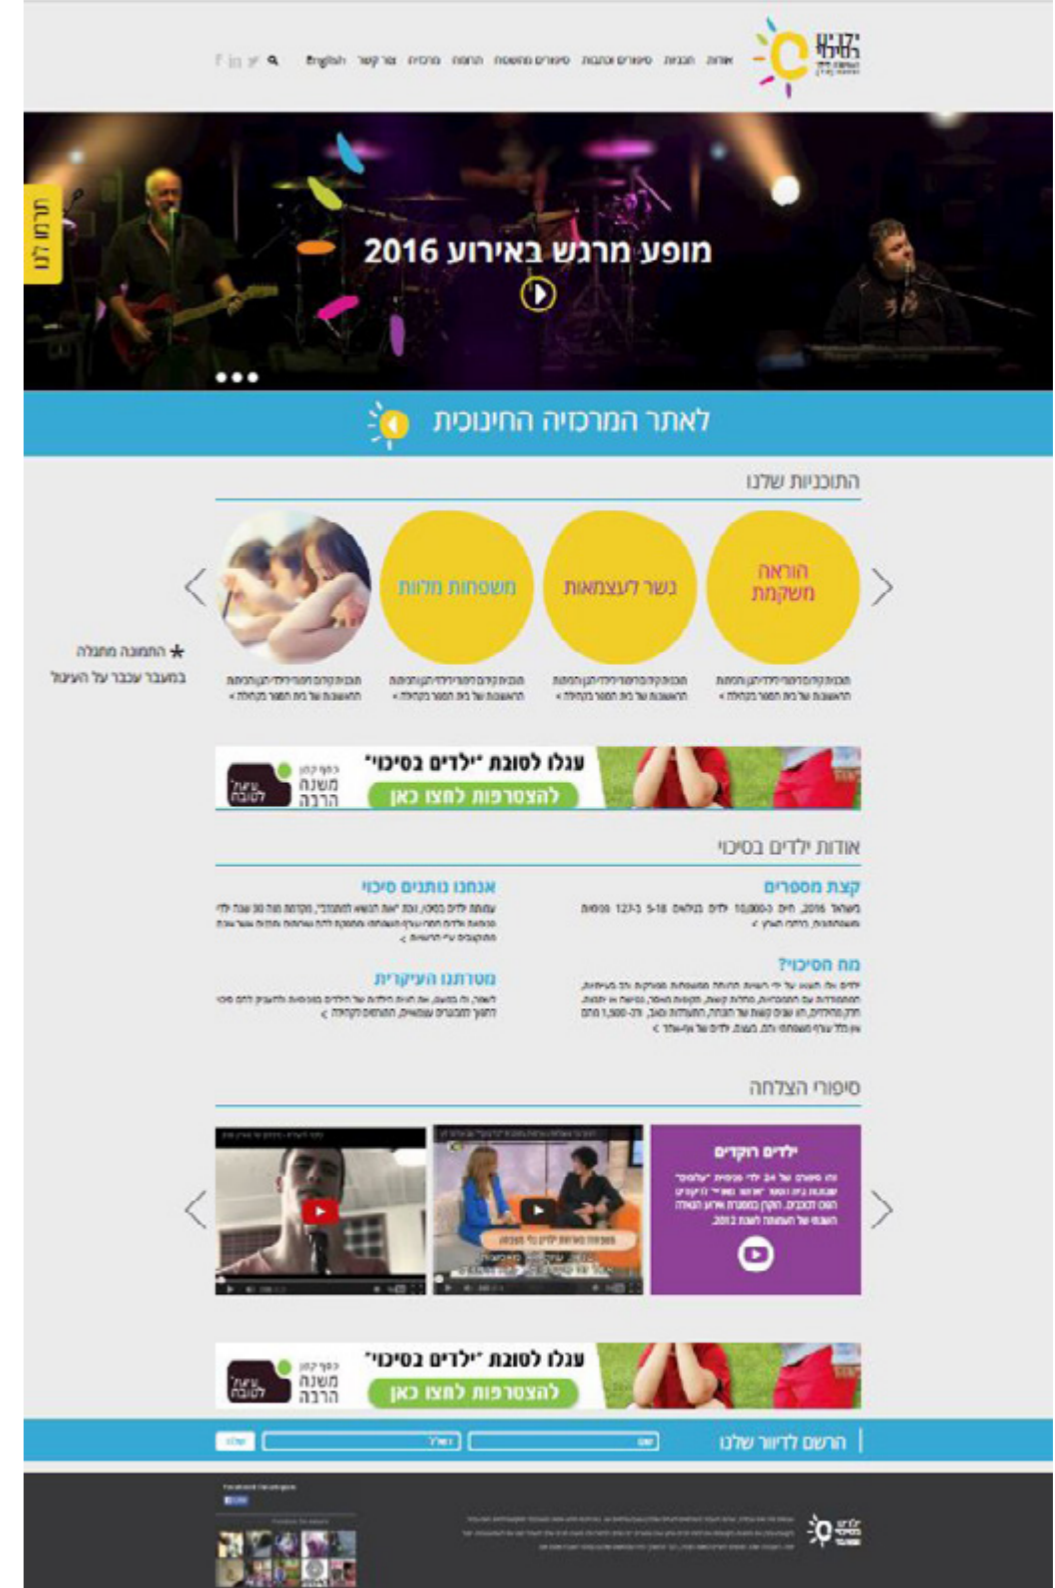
ילדים בסיכוי

אודות תכניות סיפורים ותכנות סיפורים מחוללים תרומה מרכזה צור קשר English

תרמו לנו

מופע מרגש באירוע 2016

לאתר המרכזיה החינוכית

התוכניות שלנו

הוראה משקמת

גשר לעצמאות

משפחות מלוות

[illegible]

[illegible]

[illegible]

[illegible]

★ התמונה מתחלפת במעבר עכבר על העיגול

עגלו לטובת "ילדים בסיכוי"
להצטרפות למצו כאן
משנה הרבה

אודות ילדים בסיכוי

קצת מספרים
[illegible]

אנחנו נותנים סיכוי
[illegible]

מה הסיכוי?
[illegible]

מטרתנו העיקרית
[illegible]

סיפורי הצלחה

ילדים רוקדים
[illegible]

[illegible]

עגלו לטובת "ילדים בסיכוי"
להצטרפות למצו כאן
משנה הרבה

הרשם לדיוור שלנו

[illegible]

ילדים בסיכוי
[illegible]